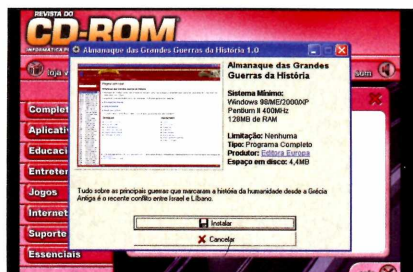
REVISTA DO
CD-ROM
INFORMÁTICA P
Almanaque das Grandes Guerras da História 1.0
loja v
sum
Complet
Aplicativ
Educaci
Entreter
Jogos
Internet
Suporte
Essenciais

Almanaque das Grandes Guerras da História

Sistema Mínimo: Windows 98/ME/2000/XP Pentium II 400MHz 128MB de RAM

Limitação: Nenhuma
Tipo: Programa Completo
Produtor: Editora Europa
Espaço em disco: 4,4MB

Tudo sobre as principais guerras que marcaram a história da humanidade desde a Grécia Antiga é o recente conflito entre Israel e Líbano.

Instalar
Cancelar